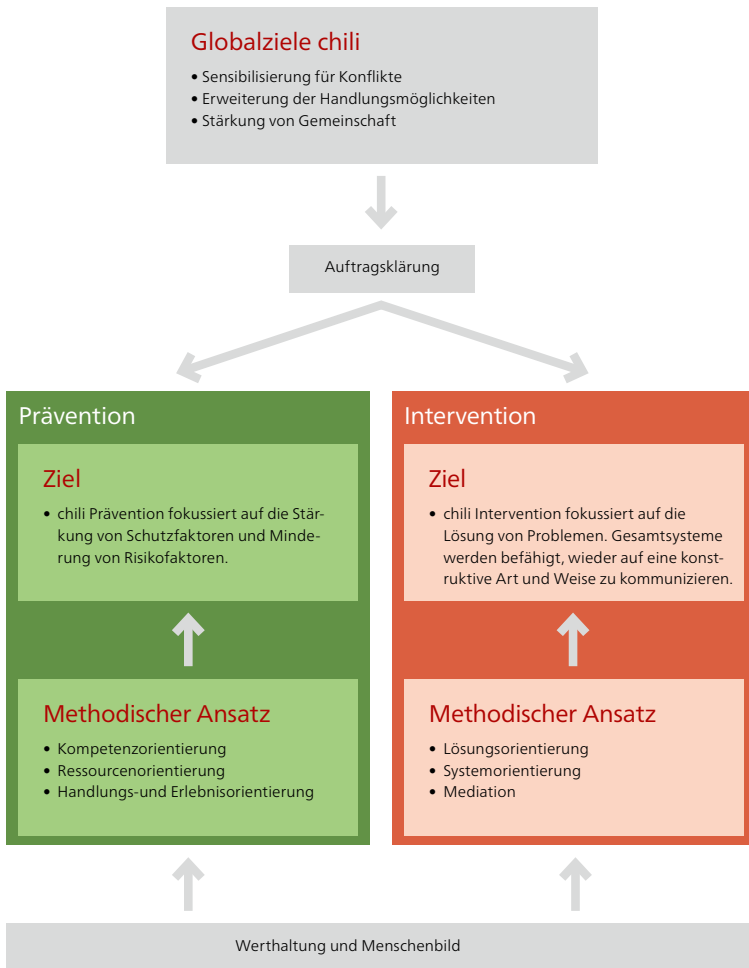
Globalziele chili

- Sensibilisierung für Konflikte
- Erweiterung der Handlungsmöglichkeiten
- Stärkung von Gemeinschaft

Auftragsklärung

Prävention

Ziel

- chili Prävention fokussiert auf die Stärkung von Schutzfaktoren und Minderung von Risikofaktoren.

Methodischer Ansatz

- Kompetenzorientierung
- Ressourcenorientierung
- Handlungs-und Erlebnisorientierung

Intervention

Ziel

- chili Intervention fokussiert auf die Lösung von Problemen. Gesamtsysteme werden befähigt, wieder auf eine konstruktive Art und Weise zu kommunizieren.

Methodischer Ansatz

- Lösungsorientierung
- Systemorientierung
- Mediation

Werthaltung und Menschenbild